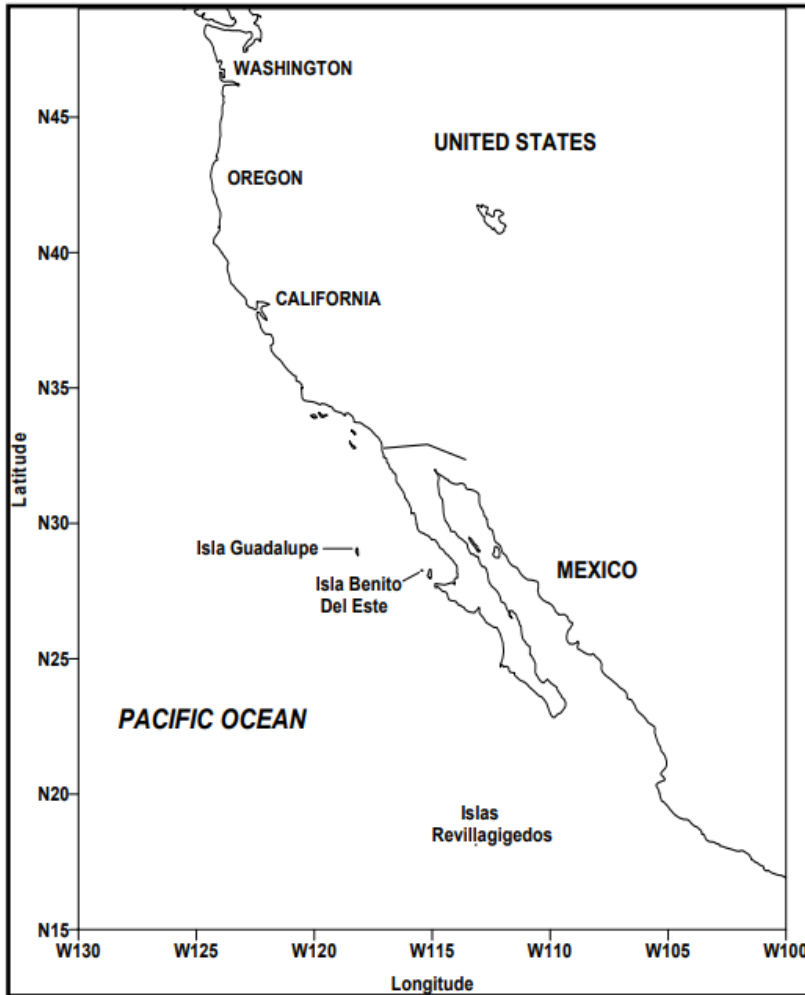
WASHINGTON
UNITED STATES
OREGON
CALIFORNIA
Latitude
N45
N40
N35
N30
N25
N20
N15
Isla Guadalupe
Isla Benito Del Este
MEXICO
PACIFIC OCEAN
Islas Revillagigedos
W130
W125
W120
W115
W110
W105
W100
Longitude